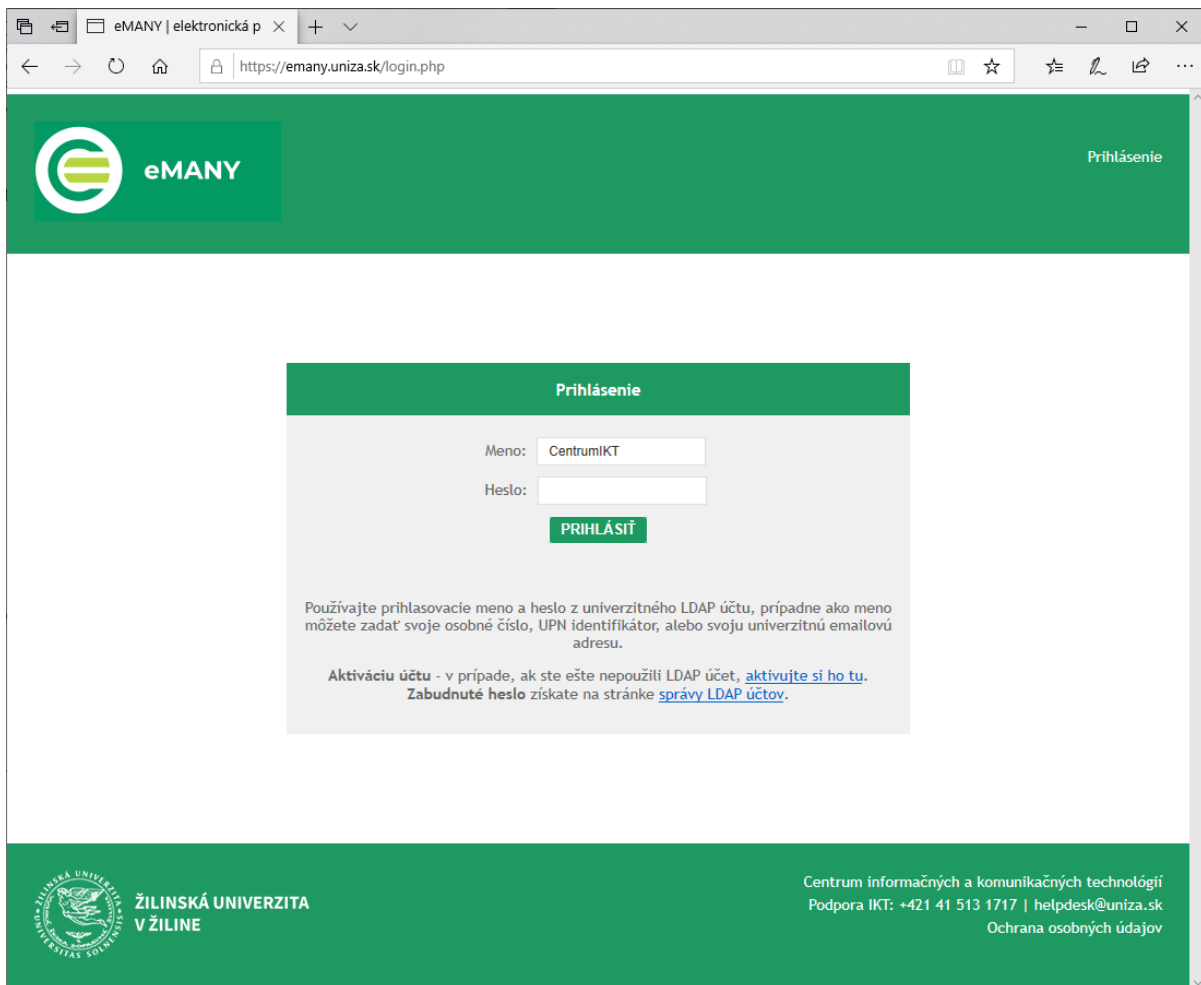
eMANY | elektronická p

https://emany.uniza.sk/login.php

eMANY

Prihlásenie

Prihlásenie

Meno: CentrumIKT

Heslo:

PRIHLÁSIŤ

Používajte prihlasovacie meno a heslo z univerzitného LDAP účtu, prípadne ako meno môžete zadať svoje osobné číslo, UPN identifikátor, alebo svoju univerzitnú emailovú adresu.

Aktiváciu účtu - v prípade, ak ste ešte nepoužili LDAP účet, aktivujte si ho tu. Zabudnuté heslo získate na stránke správy LDAP účtov.

ŽILINSKÁ UNIVERZITA V ŽILINE

Centrum informačných a komunikačných technológií
Podpora IKT: +421 41 513 1717 | helpdesk@uniza.sk
Ochrana osobných údajov